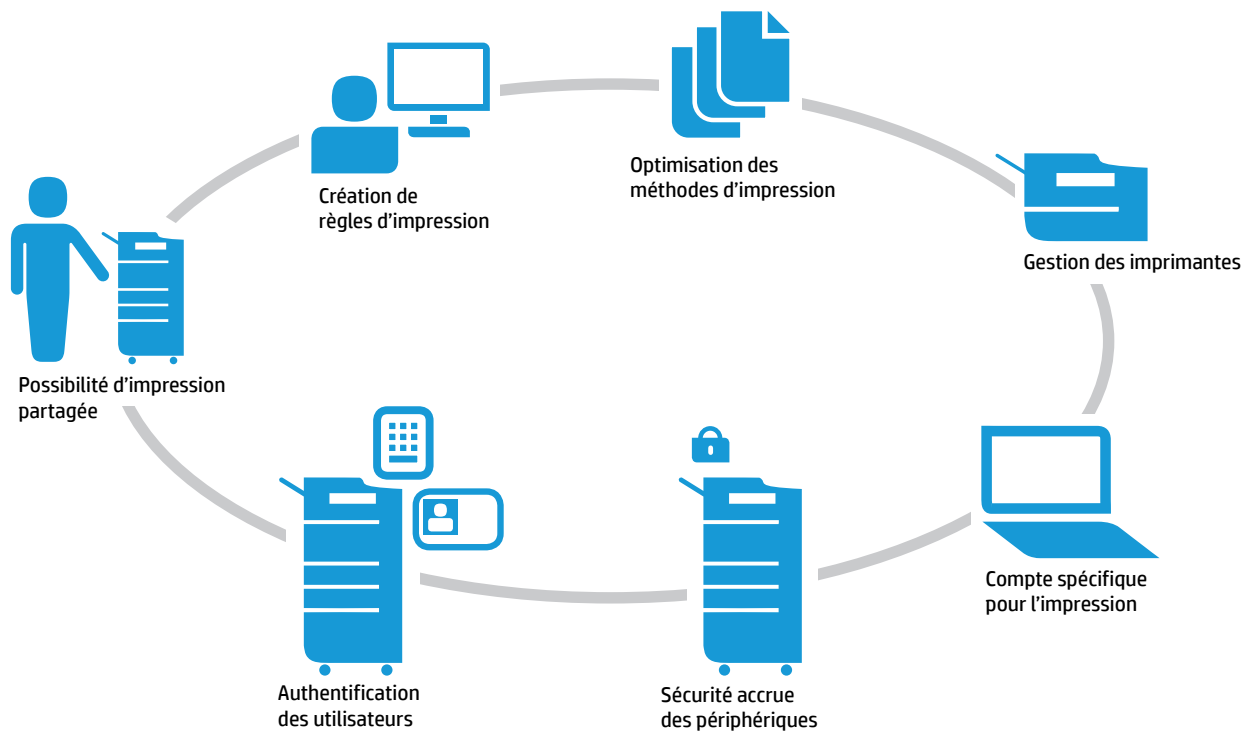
Création de règles d'impression

Optimisation des méthodes d'impression

Gestion des imprimantes

Possibilité d'impression partagée

Compte spécifique pour l'impression

Authentification des utilisateurs

Sécurité accrue des périphériques